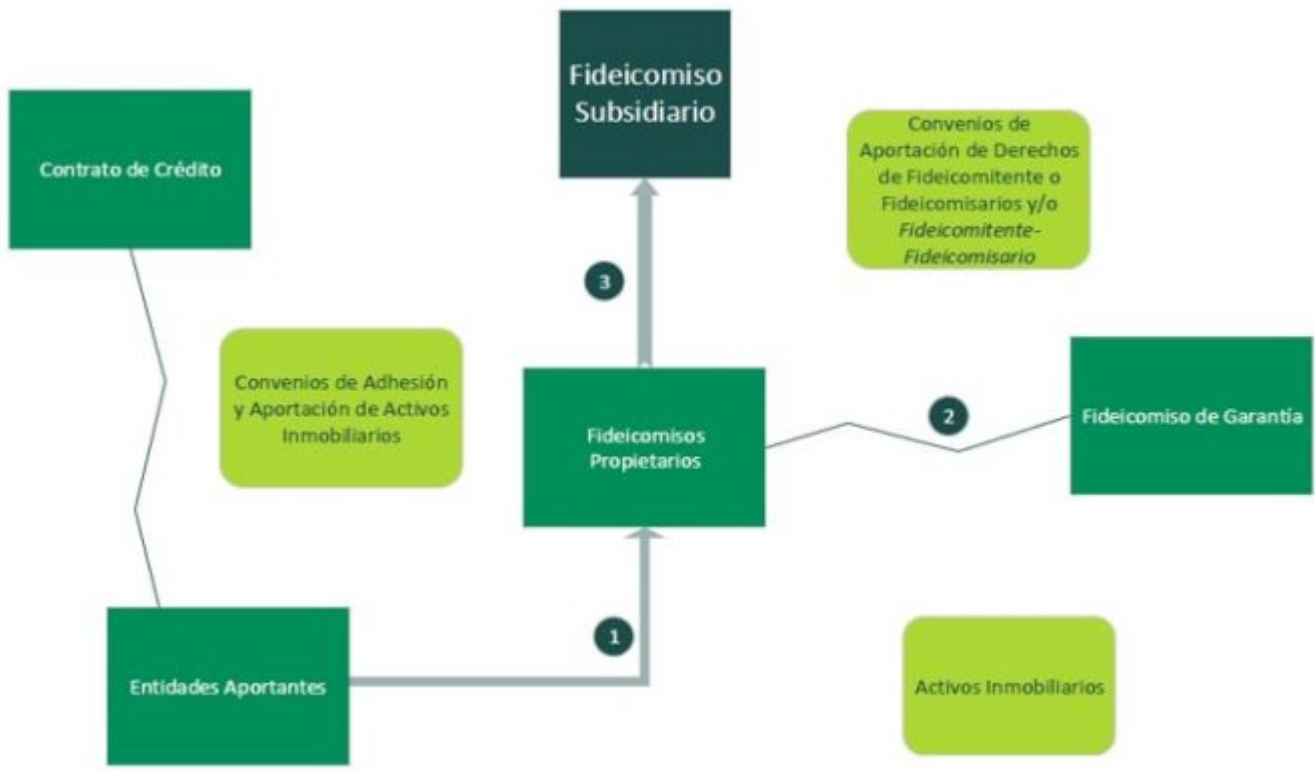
Fideicomiso Subsidiario

Contrato de Crédito

Convenios de Aportación de Derechos de Fideicomitente o Fideicomisarios y/o *Fideicomitente-Fideicomisario*

3

Convenios de Adhesión y Aportación de Activos Inmobiliarios

Fideicomisos Propietarios

2

Fideicomiso de Garantía

1

Entidades Aportantes

Activos Inmobiliarios